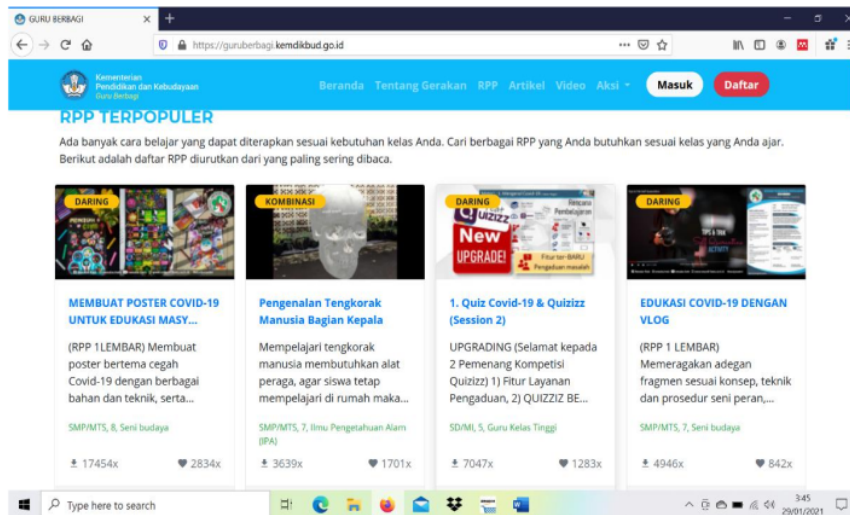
GURU BERBAGI

https://guruberbagi.kemdikbud.go.id

Kementerian Pendidikan dan Kebudayaan Guru Berbagi

Beranda Tentang Gerakan RPP Artikel Video Aksi Masuk Daftar

RPP TERPOPULER

Ada banyak cara belajar yang dapat diterapkan sesuai kebutuhan kelas Anda. Cari berbagai RPP yang Anda butuhkan sesuai kelas yang Anda ajar. Berikut adalah daftar RPP diurutkan dari yang paling sering dibaca.

DARING

MEMBUAT POSTER COVID-19 UNTUK EDUKASI MASY...

(RPP 1LEMBAR) Membuat poster bertema cegah Covid-19 dengan berbagai bahan dan teknik, serta...

SMP/MTS, 8, Seni budaya

17454x 2834x

KOMBINASI

Pengenalan Tengkorak Manusia Bagian Kepala

Mempelajari tengkorak manusia membutuhkan alat peraga, agar siswa tetap mempelajari di rumah maka...

SMP/MTS, 7, Ilmu Pengetahuan Alam (IPA)

3639x 1701x

DARING

New UPGRADE! Fitur ter-BARU Pengaduan masalah

1. Quiz Covid-19 & Quizizz (Session 2)

UPGRADING (Selamat kepada 2 Pemenang Kompetisi Quizizz) 1) Fitur Layanan Pengaduan, 2) QUIZZIZ BE...

SD/MI, 5, Guru Kelas Tinggi

7047x 1283x

DARING

EDUKASI COVID-19 DENGAN VLOG

(RPP 1 LEMBAR) Memeragakan adegan fragmen sesuai konsep, teknik dan prosedur seni peran,...

SMP/MTS, 7, Seni budaya

4946x 842x

Type here to search

3:45 29/01/2021